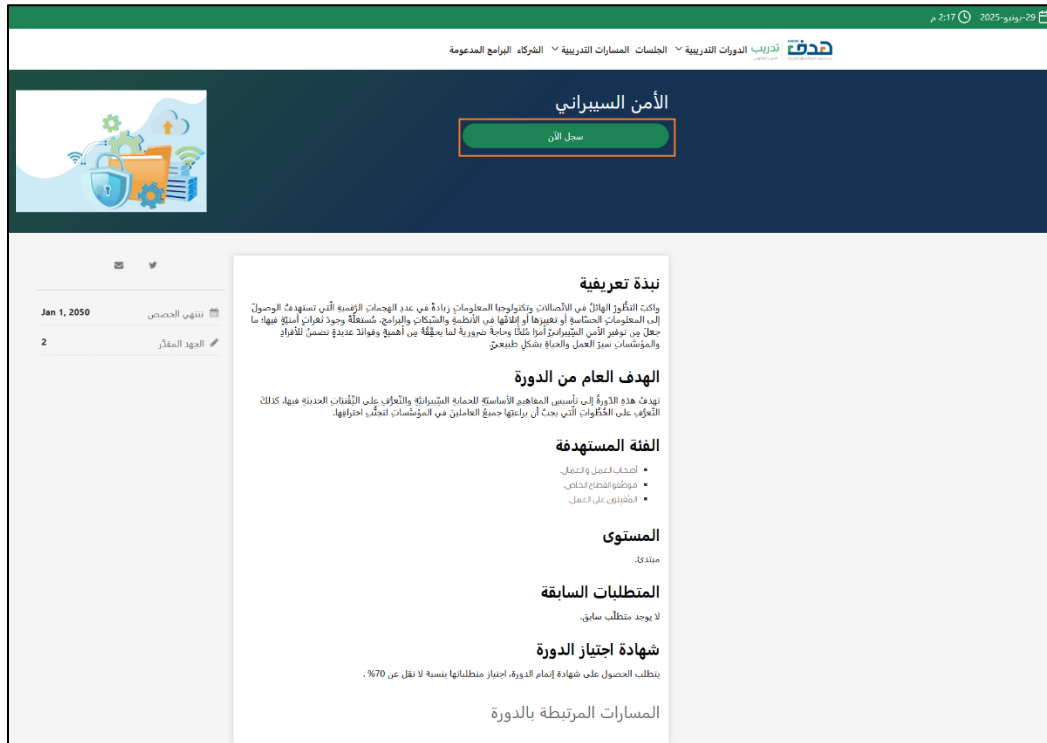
29-يونيو-2025 2:17 م

هدف تدريب الدورات التدريبية الجلسات المسارات التدريبية الشركاء البرامج المدعومة

الأمن السيبراني

سجل الآن

نبذة تعريفية

واكبَ التطوّرُ الهائلُ في الاتّصالاتِ وتكنولوجيا المعلوماتِ زيادةً في عددِ الهجماتِ الرقميةِ الّتي تستهدفُ الوصولَ إلى المعلوماتِ الحسّاسةِ أو تغييرَها أو إتلافَها في الأنظمةِ والشبكاتِ والبرامجِ، مُستغلّةً وجودَ ثغراتٍ أمنيّةٍ فيها؛ ما جعلَ من توفيرِ الأمنِ السّيبرانيّ أمرًا مُلحًّا وحاجةً ضروريةً لما يحقّقُهُ من أهميةٍ وفوائدَ عديدةٍ تضمنُ للأفرادِ والمؤسّساتِ سيرَ العملِ والحياةِ بشكلٍ طبيعيٍّ.

الهدف العام من الدورة

تهدفُ هذهِ الدّورةُ إلى تأسيسِ المفاهيمِ الأساسيّةِ للحمايةِ السّيبرانيّةِ والتّعرّفِ على التّقنياتِ الحديثةِ فيها، كذلكَ التّعرّفِ على الخُطُواتِ الّتي يجبُ أن يراعيَها جميعُ العاملينَ في المؤسّساتِ لتجنّبِ اختراقِها.

الفئة المستهدفة

- أصحاب العمل والعمال.
- موظفو القطاع الخاص.
- المقبلين على العمل.

المستوى

مبتدئ.

المتطلبات السابقة

لا يوجد متطلب سابق.

شهادة اجتياز الدورة

يتطلب الحصول على شهادة إتمام الدورة، اجتياز متطلباتها بنسبة لا تقل عن 70% .

المسارات المرتبطة بالدورة

تنتهي الحصص Jan 1, 2050
الجهد المقدّر 2